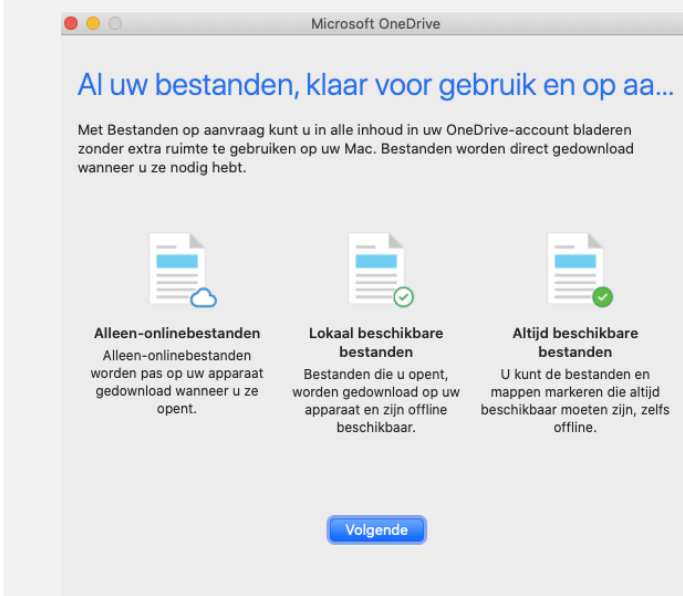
Microsoft OneDrive

Al uw bestanden, klaar voor gebruik en op aa...

Met Bestanden op aanvraag kunt u in alle inhoud in uw OneDrive-account bladeren zonder extra ruimte te gebruiken op uw Mac. Bestanden worden direct gedownload wanneer u ze nodig hebt.

Alleen-onlinebestanden
Alleen-onlinebestanden worden pas op uw apparaat gedownload wanneer u ze opent.

Lokaal beschikbare bestanden
Bestanden die u opent, worden gedownload op uw apparaat en zijn offline beschikbaar.

Altijd beschikbare bestanden
U kunt de bestanden en mappen markeren die altijd beschikbaar moeten zijn, zelfs offline.

Volgende